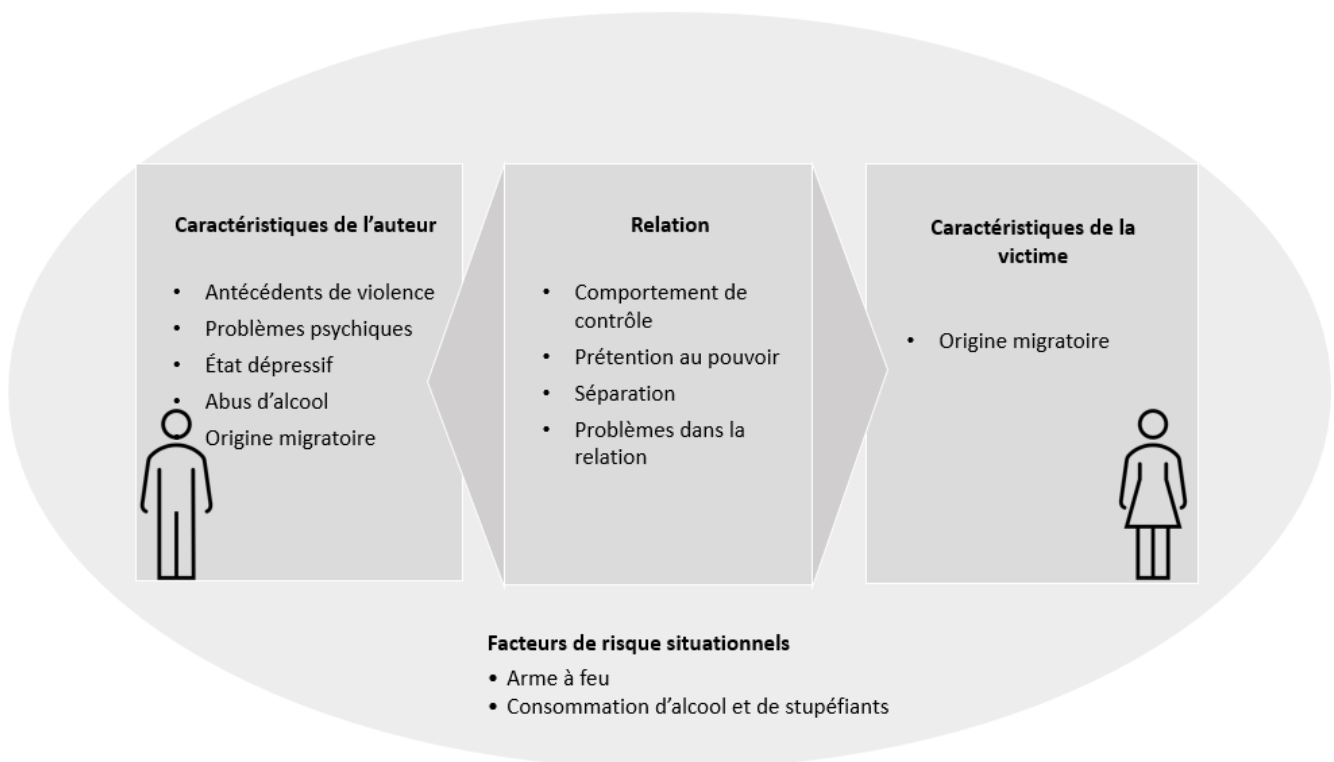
Caractéristiques de l’auteur

- Antécédents de violence
- Problèmes psychiques
- État dépressif
- Abus d’alcool
- Origine migratoire

Relation

- Comportement de contrôle
- Prétention au pouvoir
- Séparation
- Problèmes dans la relation

Caractéristiques de la victime

- Origine migratoire

Facteurs de risque situationnels

- Arme à feu
- Consommation d’alcool et de stupéfiants